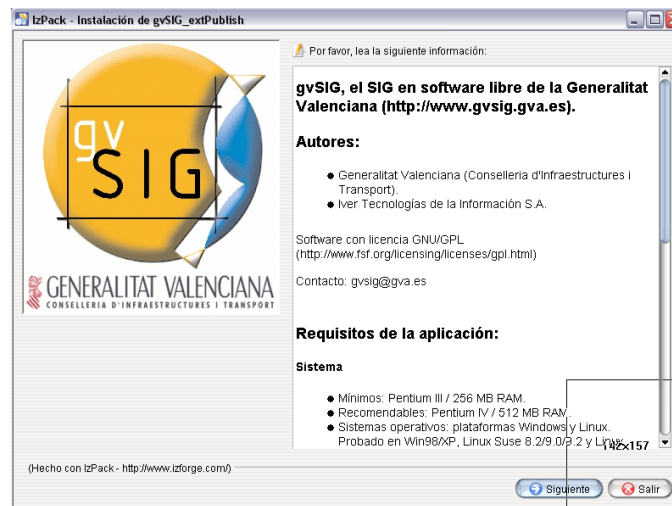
IzPack - Instalación de gvSIG_extPublish

gvSIG

GENERALITAT VALENCIANA
CONSELLERIA D'INFRAESTRUCTURES I TRANSPORT

Por favor, lea la siguiente información:

gvSIG, el SIG en software libre de la Generalitat Valenciana (http://www.gvsig.gva.es).

Autores:

- Generalitat Valenciana (Conselleria d'Infraestructures i Transport).
- Iver Tecnologías de la Información S.A.

Software con licencia GNU/GPL (http://www.fsf.org/licensing/licenses/gpl.html)

Contacto: gvsig@gva.es

Requisitos de la aplicación:

Sistema

- Mínimos: Pentium III / 256 MB RAM.
- Recomendables: Pentium IV / 512 MB RAM.
- Sistemas operativos: plataformas Windows y Linux. Probado en Win98/XP, Linux Suse 8.2/9.0/9.2 y Linux

142x157

(Hecho con IzPack - http://www.izforge.com/)

Siguiente
Salir